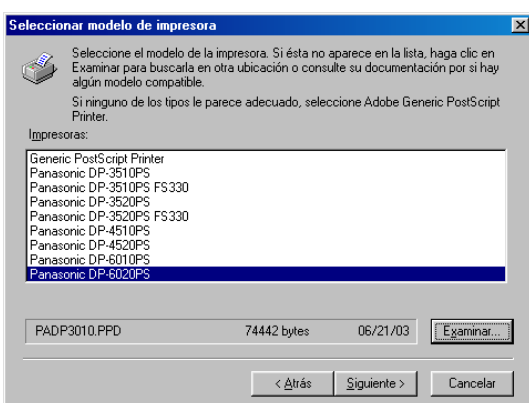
Seleccionar modelo de impresora

Seleccione el modelo de la impresora. Si ésta no aparece en la lista, haga clic en Examinar para buscarla en otra ubicación o consulte su documentación por si hay algún modelo compatible.

Si ninguno de los tipos le parece adecuado, seleccione Adobe Generic PostScript Printer.

Impresoras:

Generic PostScript Printer
Panasonic DP-3510PS
Panasonic DP-3510PS FS330
Panasonic DP-3520PS
Panasonic DP-3520PS FS330
Panasonic DP-4510PS
Panasonic DP-4520PS
Panasonic DP-6010PS
Panasonic DP-6020PS

PADP3010.PPD | 74442 bytes | 06/21/03 | Examinar...

< Atrás | Siguiente > | Cancelar